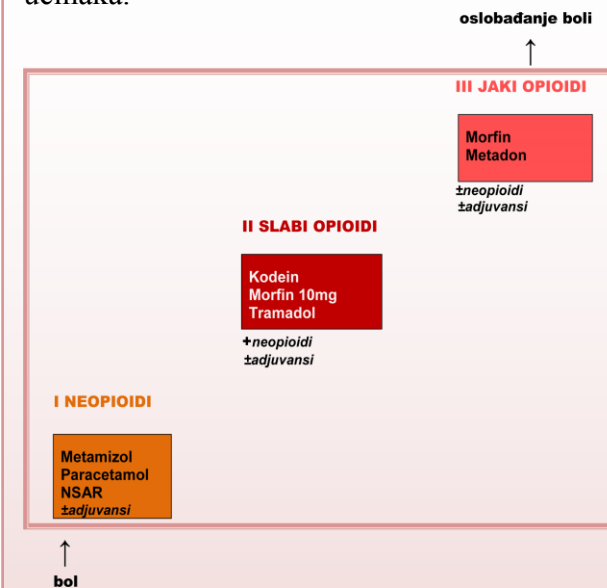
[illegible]

oslobađanje boli

↑

III JAKI OPIOIDI

Morfin
Metadon

±neopioidi
±adjuvansi

II SLABI OPIOIDI

Kodein
Morfin 10mg
Tramadol

+neopioidi
±adjuvansi

I NEOPIOIDI

Metamizol
Paracetamol
NSAR
±adjuvansi

↑

bol